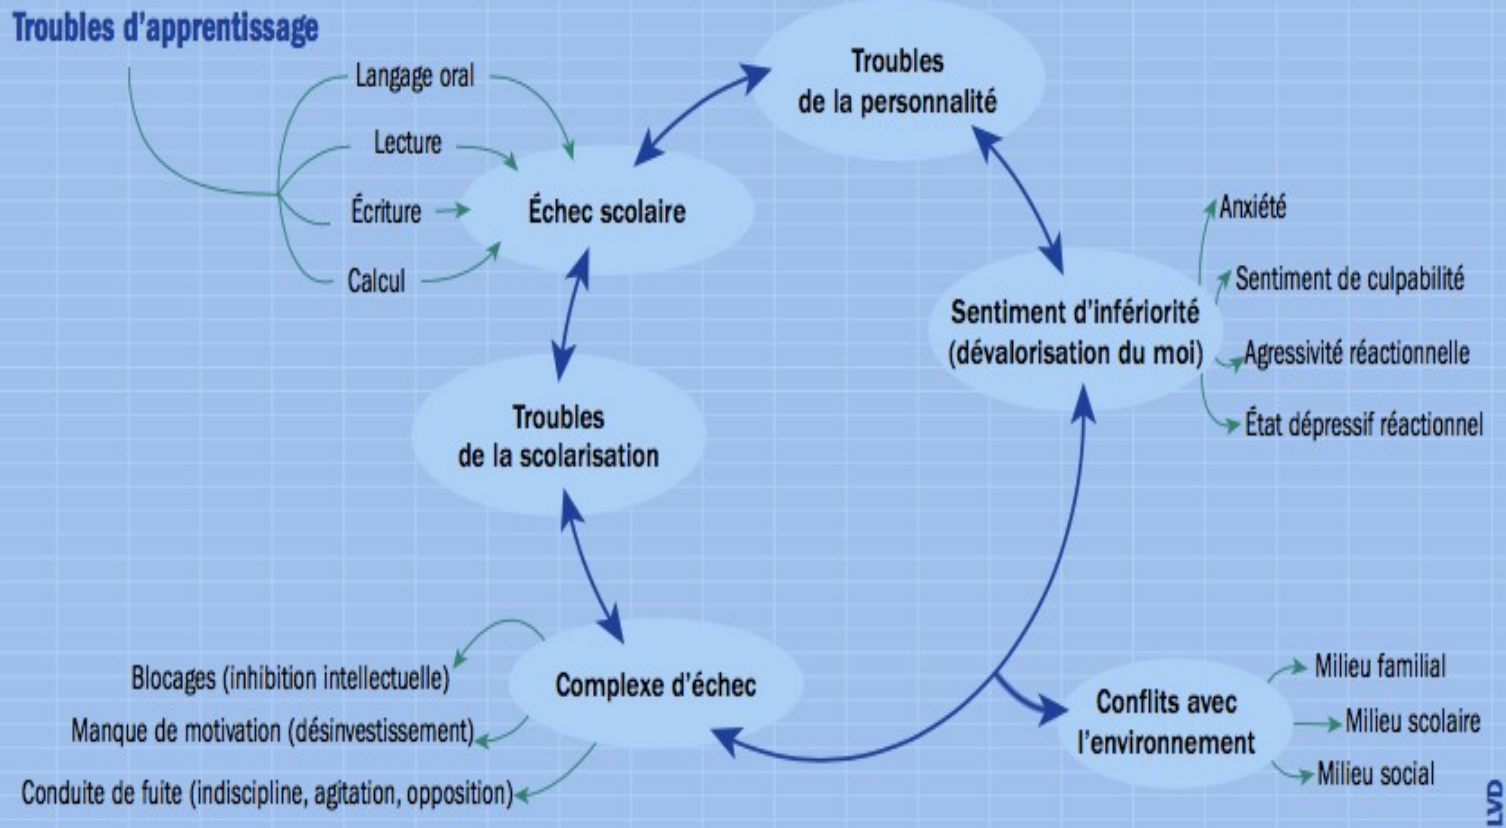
Troubles d'apprentissage

Langage oral

Lecture

Écriture

Calcul

Échec scolaire

Troubles de la personnalité

Anxiété

Sentiment de culpabilité

Sentiment d'infériorité (dévalorisation du moi)

Agressivité réactionnelle

État dépressif réactionnel

Troubles de la scolarisation

Blocages (inhibition intellectuelle)

Complexe d'échec

Manque de motivation (désinvestissement)

Conduite de fuite (indiscipline, agitation, opposition)

Conflits avec l'environnement

Milieu familial

Milieu scolaire

Milieu social

LVD